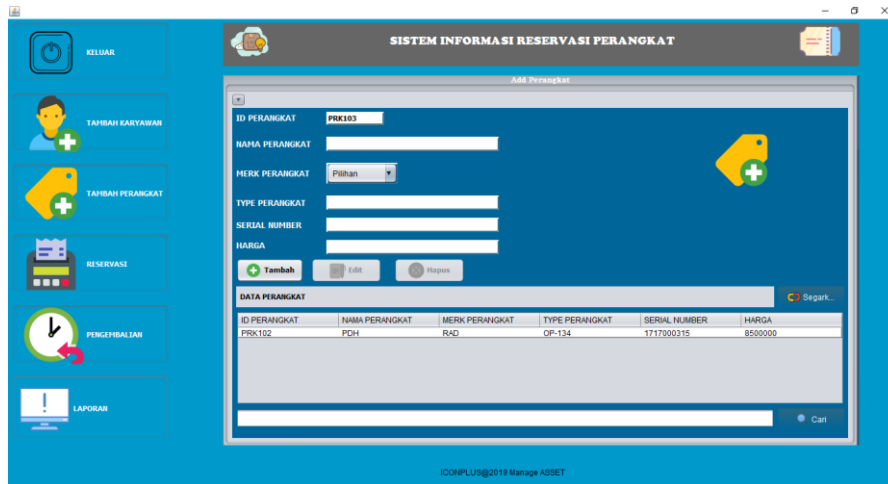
KELUAR

TAMBAH KARYAWAN

TAMBAH PERANGKAT

RESERVASI

PENGEMBALIAN

LAPORAN

SISTEM INFORMASI RESERVASI PERANGKAT

Add Perangkat

ID PERANGKAT PRK103

NAMA PERANGKAT

MERK PERANGKAT Pilihan

TYPE PERANGKAT

SERIAL NUMBER

HARGA

Tambah Edit Hapus

DATA PERANGKAT

Segark...

| ID PERANGKAT | NAMA PERANGKAT | MERK PERANGKAT | TYPE PERANGKAT | SERIAL NUMBER | HARGA |
|---|---|---|---|---|---|
| PRK102 | PDH | RAD | OP-134 | 1717000315 | 8500000 |

Cari

ICONPLUS@2019 Manage ASSET